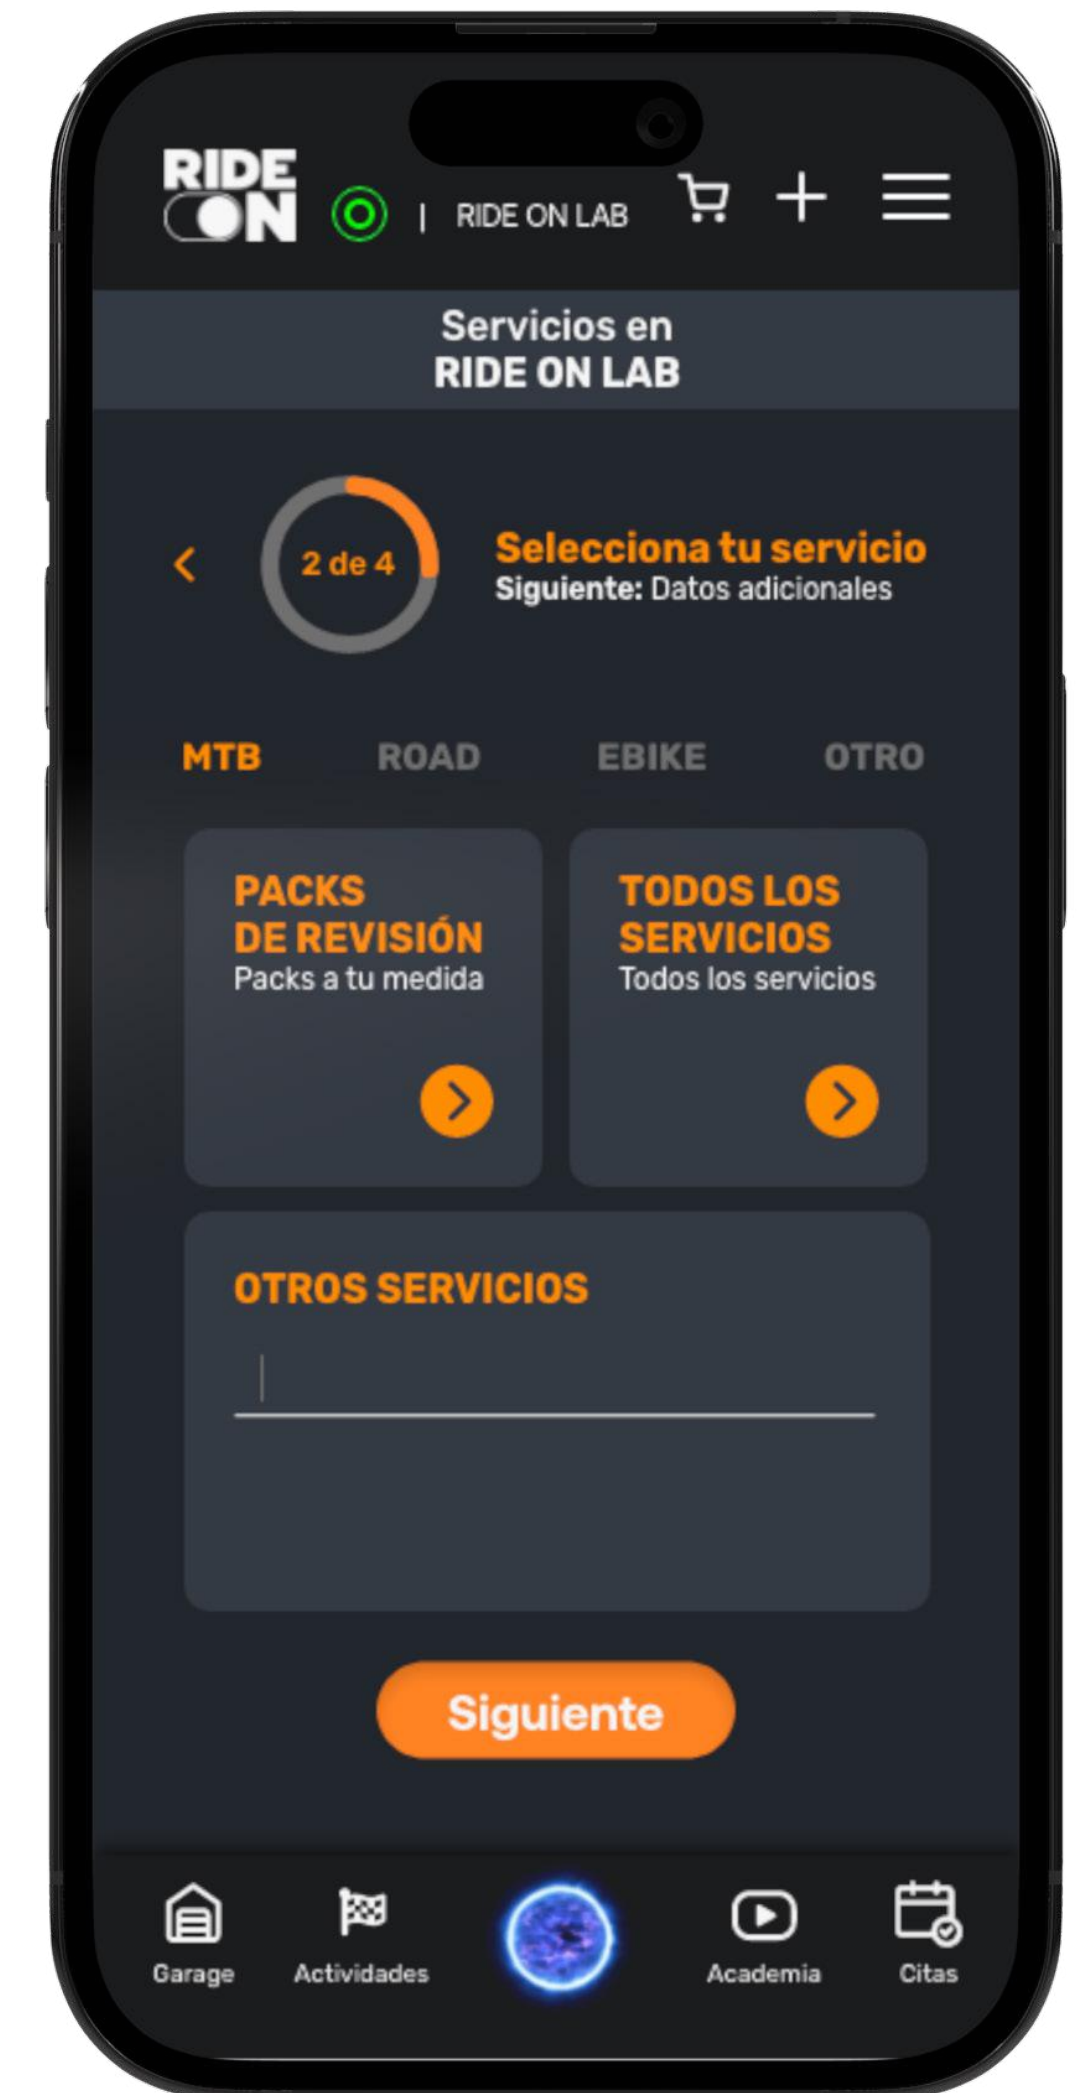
RIDE ON

| RIDE ON LAB

Servicios en
RIDE ON LAB

2 de 4

Selecciona tu servicio
Siguiente: Datos adicionales

MTB ROAD EBIKE OTRO

PACKS DE REVISIÓN
Packs a tu medida

TODOS LOS SERVICIOS
Todos los servicios

OTROS SERVICIOS

Siguiente

Garage Actividades Academia Citas